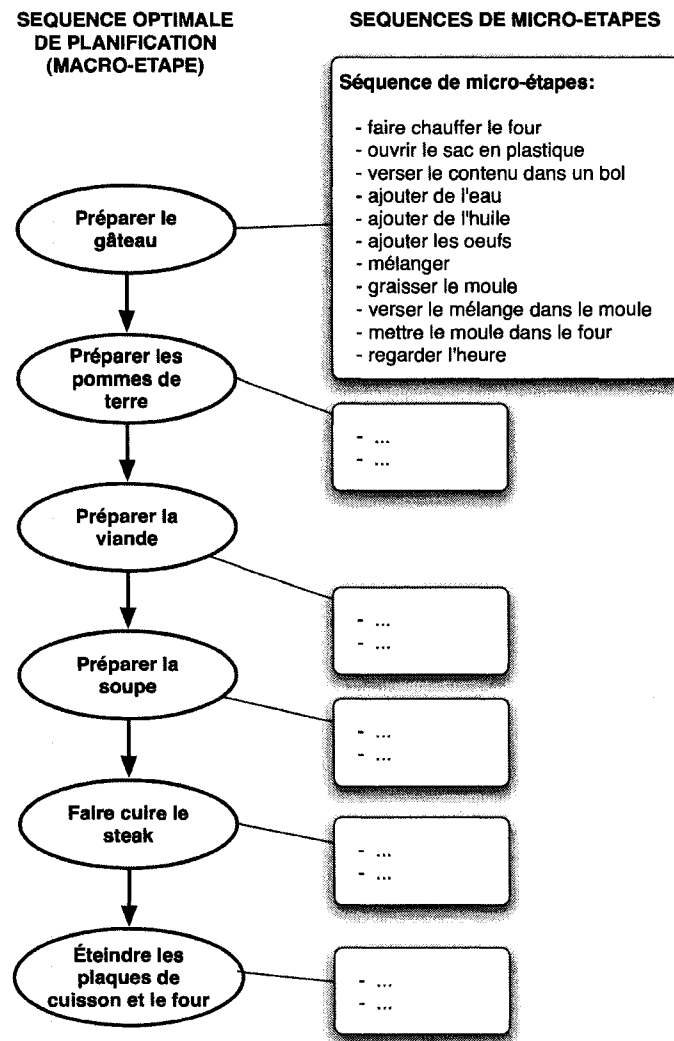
SEQUENCE OPTIMALE DE PLANIFICATION (MACRO-ETAPE)

SEQUENCES DE MICRO-ETAPES

Séquence de micro-étapes:

- faire chauffer le four
- ouvrir le sac en plastique
- verser le contenu dans un bol
- ajouter de l'eau
- ajouter de l'huile
- ajouter les oeufs
- mélanger
- graisser le moule
- verser le mélange dans le moule
- mettre le moule dans le four
- regarder l'heure

Préparer le gâteau

Préparer les pommes de terre

- ...
- ...

Préparer la viande

- ...
- ...

Préparer la soupe

- ...
- ...

Faire cuire le steak

- ...
- ...

Éteindre les plaques de cuisson et le four

- ...
- ...